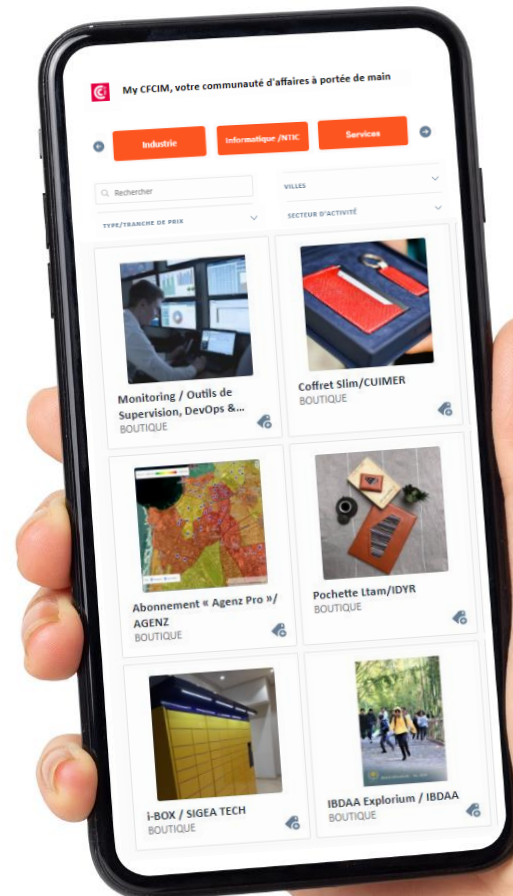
My CFCIM, votre communauté d'affaires à portée de main

Industrie

Informatique /NTIC

Services

Rechercher

VILLES

TYPE/TRANCHE DE PRIX

SECTEUR D'ACTIVITÉ

Monitoring / Outils de Supervision, DevOps &...
BOUTIQUE

Coffret Slim/CUIMER
BOUTIQUE

Abonnement « Agenz Pro »/ AGENZ
BOUTIQUE

Pochette Ltam/IDYR
BOUTIQUE

i-BOX / SIGEA TECH
BOUTIQUE

IBDAA Explorium / IBDAA
BOUTIQUE